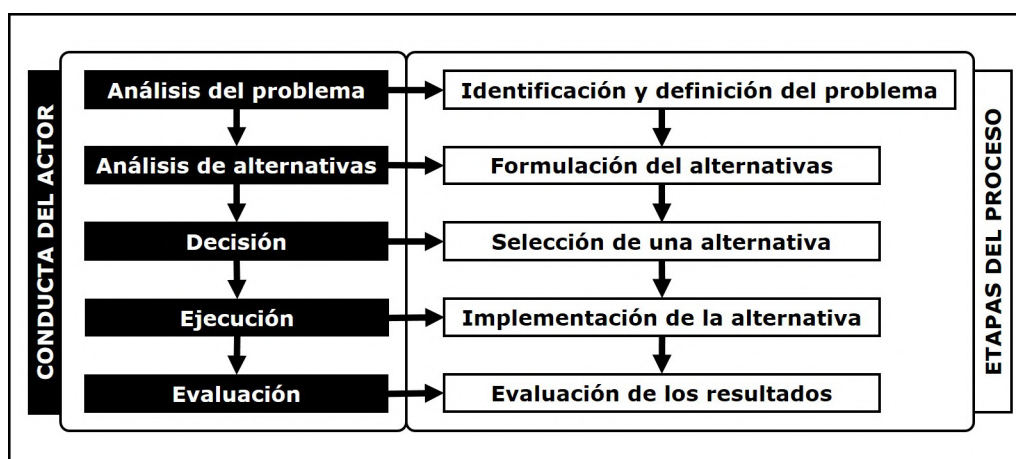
CONDUCTA DEL ACTOR

Análisis del problema

Análisis de alternativas

Decisión

Ejecución

Evaluación

Identificación y definición del problema

Formulación del alternativas

Selección de una alternativa

Implementación de la alternativa

Evaluación de los resultados

ETAPAS DEL PROCESO